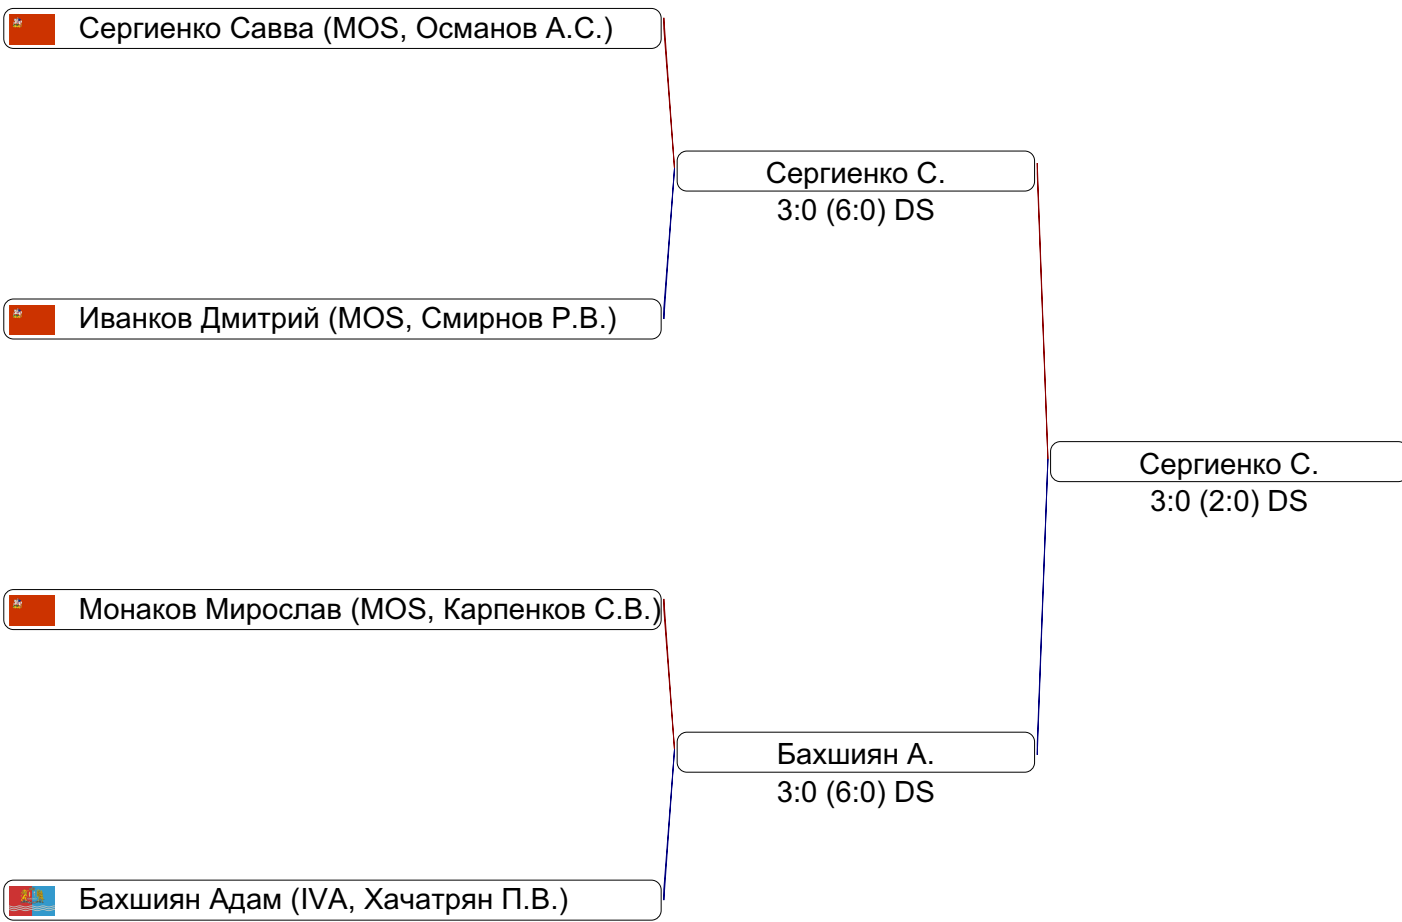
Сергиенко Савва (MOS, Османов А.С.)

Сергиенко С.
3:0 (6:0) DS

Иванков Дмитрий (MOS, Смирнов Р.В.)

Сергиенко С.
3:0 (2:0) DS

Монаков Мирослав (MOS, Карпенков С.В.)

Бахшиян А.
3:0 (6:0) DS

Бахшиян Адам (IVA, Хачатрян П.В.)